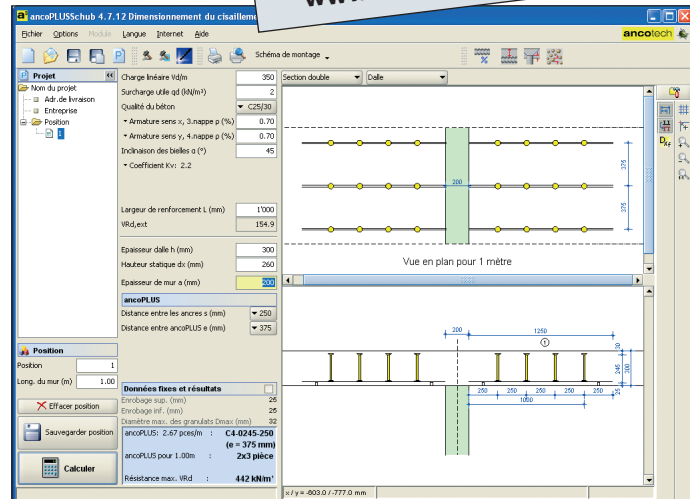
ancoPLUSSchub 4.7.12 Dimensionnement du cisaillem

www.

Fichier Options Module Langue Internet Aide

ancotech

Schéma de montage

Projet

Nom du projet
Adr.de livraison
Entreprise
Position
1

Charge linéaire Vd/m 350
Surcharge utile qd (kN/m²) 2
Qualité du béton C25/30
Armature sens x, 3.nappe ρ (%) 0.70
Armature sens y, 4.nappe ρ (%) 0.70
Inclinaison des bielles α (°) 45
Coefficient Kv: 2.2

Largeur de renforcement L (mm) 1'000
VRd,ext 154.9

Epaisseur dalle h (mm) 300
Hauteur statique dx (mm) 260
Epaisseur de mur a (mm) 200

ancoPLUS
Distance entre les ancres s (mm) 250
Distance entre ancoPLUS e (mm) 375

Position
Position 1
Long. du mur (m) 1.00

Effacer position

Sauvegarder position

Calculer

Données fixes et résultats
Enrobage sup. (mm) 25
Enrobage inf. (mm) 25
Diamètre max. des granulats Dmax (mm) 32
ancoPLUS: 2.67 pces/m : C4-0245-250
(e = 375 mm)
ancoPLUS pour 1.00m : 2x3 pièce
Résistance max. VRd : 442 kN/m'

Section double
Dalle

200
375
375

Vue en plan pour 1 mètre

200
1250
1
30
245
300
250 250 250 250 250 250
1000

x / y = -603.0 / -777.0 mm